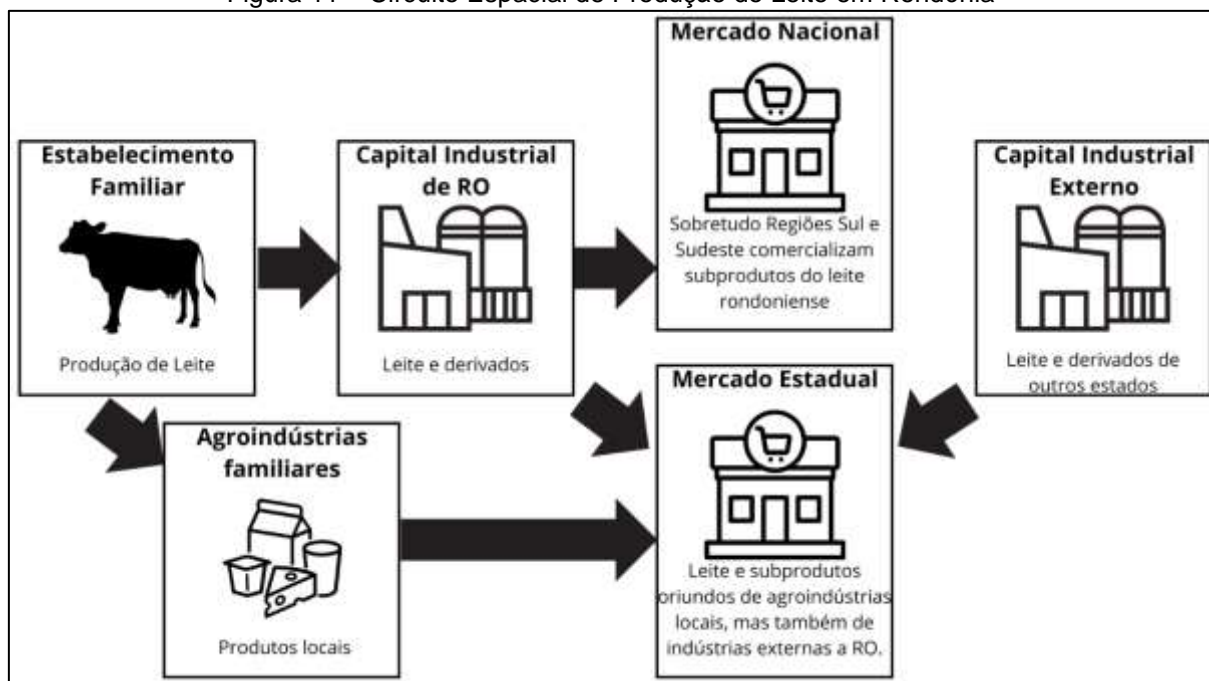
Figura 11 – Circuito Espacial de Produção do Leite em Rondônia

Estabelecimento Familiar

Produção de Leite

Capital Industrial de RO

Leite e derivados

Mercado Nacional

Sobretudo Regiões Sul e Sudeste comercializam subprodutos do leite rondoniense

Capital Industrial Externo

Leite e derivados de outros estados

Agroindústrias familiares

Produtos locais

Mercado Estadual

Leite e subprodutos oriundos de agroindústrias locais, mas também de indústrias externas a RO.